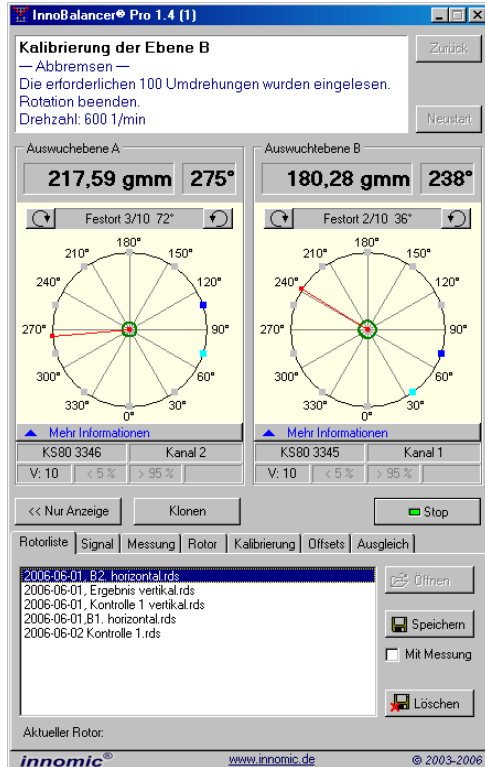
InnoBalancer® Pro 1.4 (1)

Kalibrierung der Ebene B
— Abbremsen —
Die erforderlichen 100 Umdrehungen wurden eingelesen.
Rotation beenden.
Drehzahl: 600 1/min

Zurück

Neustart

Auswuchebene A

217,59 gmm | 275°

Festort 3/10 72°

180° 150° 120° 90° 60° 30° 0° 330° 300° 270° 240° 210°

Mehr Informationen

| KS80 3346 | Kanal 2 |
|---|---|
| V: 10 | < 5 % | > 95 % |

Auswuchtebene B

180,28 gmm | 238°

Festort 2/10 36°

180° 150° 120° 90° 60° 30° 0° 330° 300° 270° 240° 210°

Mehr Informationen

| KS80 3345 | Kanal 1 |
|---|---|
| V: 10 | < 5 % | > 95 % |

<< Nur Anzeige

Klonen

Stop

Rotorliste | Signal | Messung | Rotor | Kalibrierung | Offsets | Ausgleich

2006-06-01, B2, horizontal.rds
2006-06-01, Ergebnis vertikal.rds
2006-06-01, Kontrolle 1 vertikal.rds
2006-06-01,B1. horizontal.rds
2006-06-02 Kontrolle 1.rds

Öffnen

Speichern

Mit Messung

Löschen

Aktueller Rotor:

innomic®

www.innomic.de

© 2003-2006